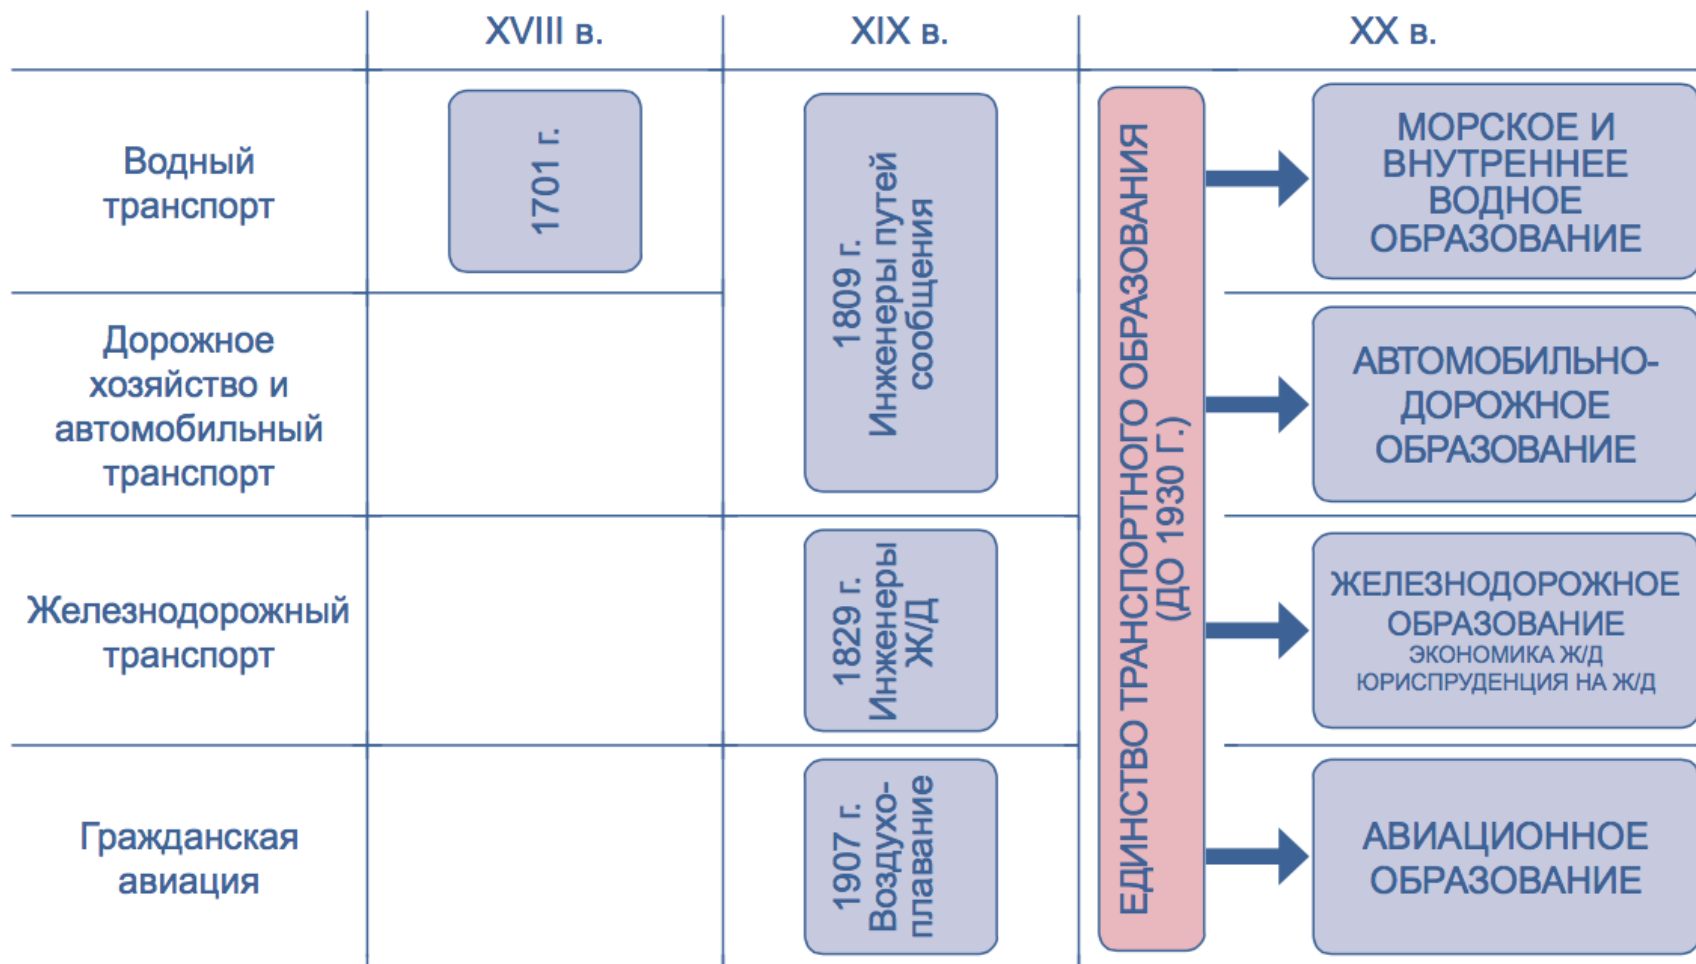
| | XVIII в. | XIX в. | XX в. |
|---|---|---|---|
| Водный транспорт | 1701 г. | 1809 г. Инженеры путей сообщения | МОРСКОЕ И ВНУТРЕННЕЕ ВОДНОЕ ОБРАЗОВАНИЕ |
| Дорожное хозяйство и автомобильный транспорт | | | АВТОМОБИЛЬНО-ДОРОЖНОЕ ОБРАЗОВАНИЕ |
| Железнодорожный транспорт | | 1829 г. Инженеры Ж/Д | ЖЕЛЕЗНОДОРОЖНОЕ ОБРАЗОВАНИЕ ЭКОНОМИКА Ж/Д ЮРИСПРУДЕНЦИЯ НА Ж/Д |
| Гражданская авиация | | 1907 г. Воздухо-плавание | АВИАЦИОННОЕ ОБРАЗОВАНИЕ |

ЕДИНСТВО ТРАНСПОРТНОГО ОБРАЗОВАНИЯ (ДО 1930 Г.)